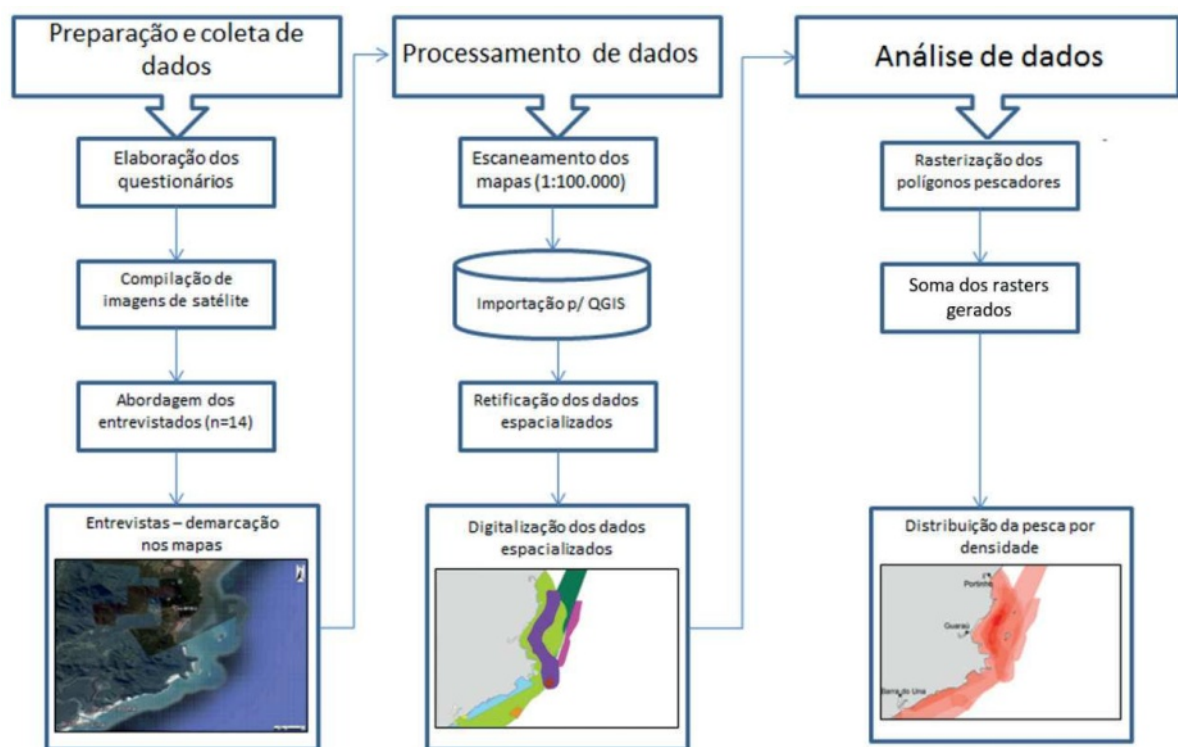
Preparação e coleta de dados

Elaboração dos questionários

Compilação de imagens de satélite

Abordagem dos entrevistados (n=14)

Entrevistas – demarcação nos mapas

Processamento de dados

Escaneamento dos mapas (1:100.000)

Importação p/ QGIS

Retificação dos dados espacializados

Digitalização dos dados espacializados

Análise de dados

Rasterização dos polígonos pescadores

Soma dos rasters gerados

Distribuição da pesca por densidade

Portinho

Guaraú

Barra do Una